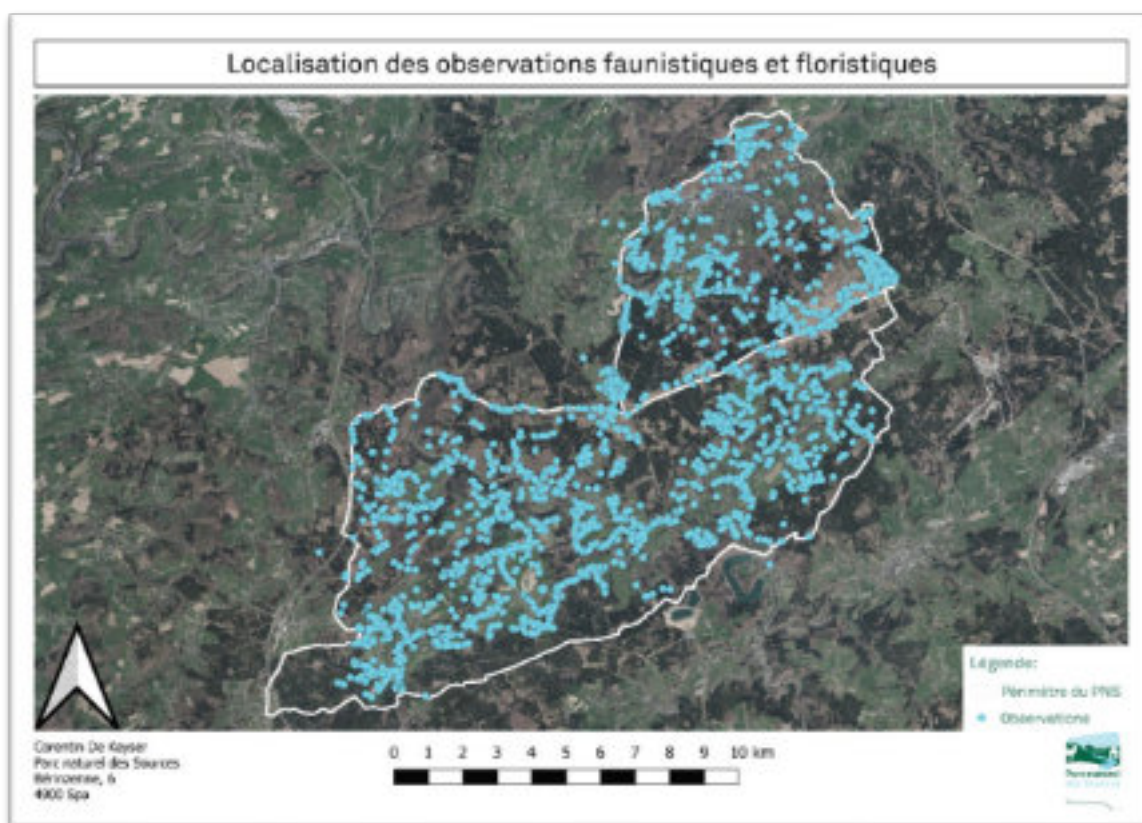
Localisation des observations faunistiques et floristiques

Légende:
Périmètre du PNS
Observations

Corentin De Kayser
Parc naturel des Sources
Bérinzenne, 6
4900 Spa

0 1 2 3 4 5 6 7 8 9 10 km

Parc naturel des Sources